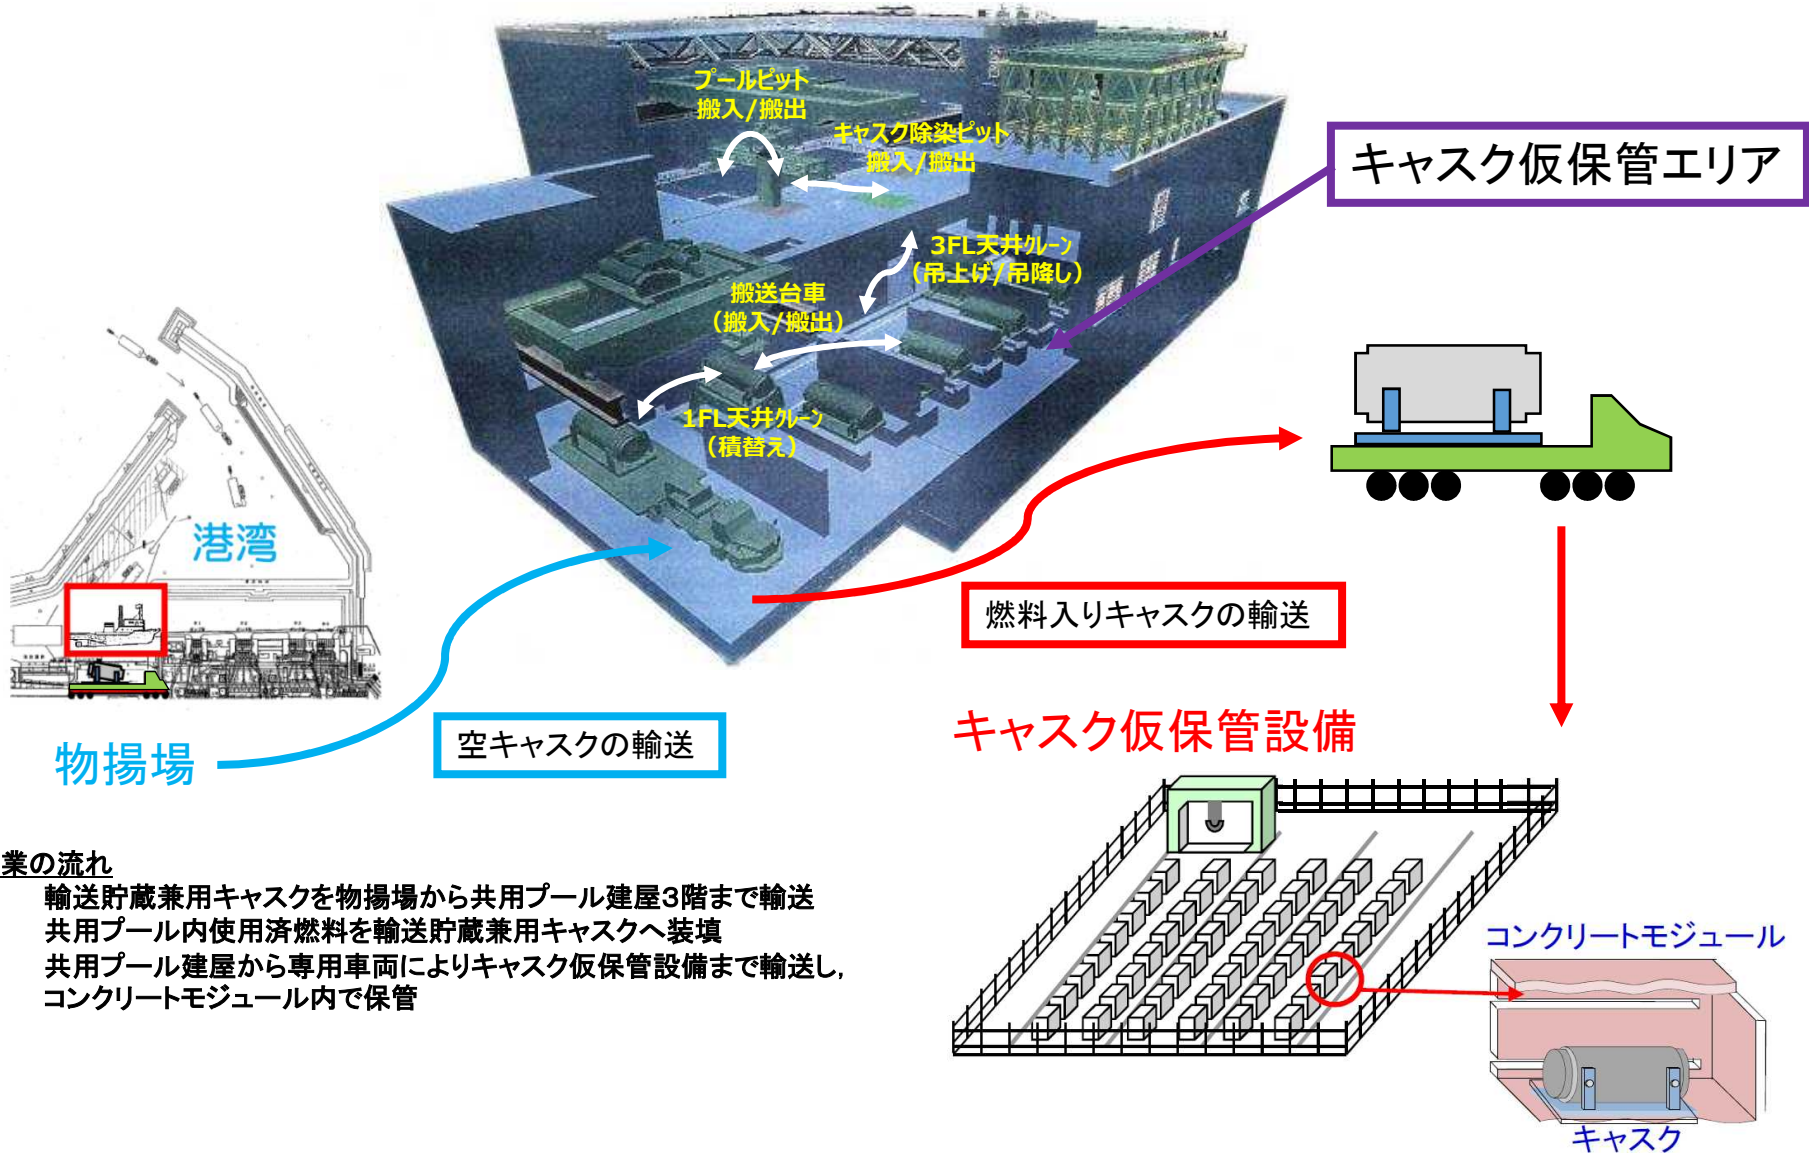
プールピット
搬入/搬出

キャスク除染ピット
搬入/搬出

キャスク仮保管エリア

3FL天井クレーン
(吊上げ/吊降し)

搬送台車
(搬入/搬出)

1FL天井クレーン
(積替え)

港湾

物揚場

空キャスクの輸送

燃料入りキャスクの輸送

キャスク仮保管設備

業の流れ
輸送貯蔵兼用キャスクを物揚場から共用プール建屋3階まで輸送
共用プール内使用済燃料を輸送貯蔵兼用キャスクへ装填
共用プール建屋から専用車両によりキャスク仮保管設備まで輸送し，コンクリートモジュール内で保管

コンクリートモジュール

キャスク